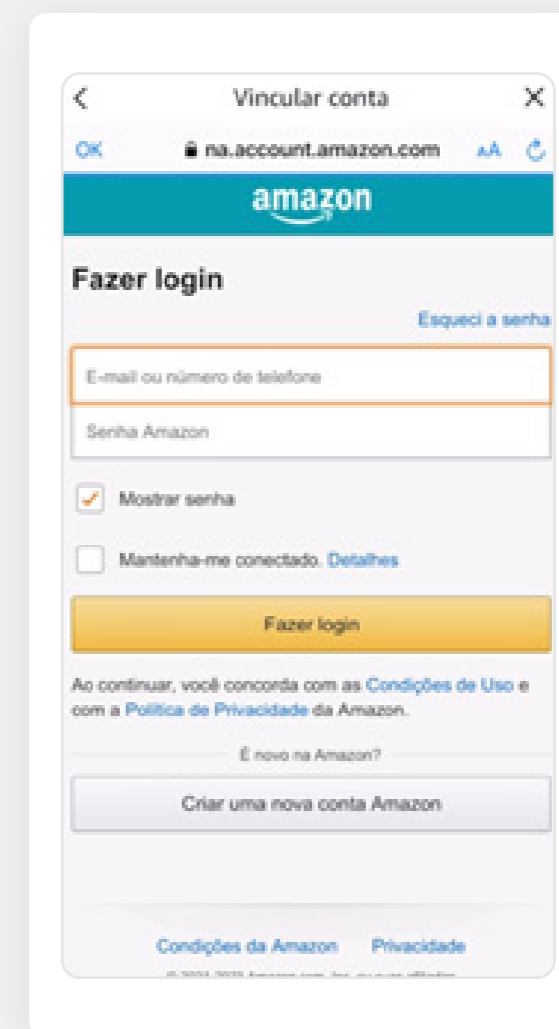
<
Vincular conta
X
OK
na.account.amazon.com
AA

amazon

Fazer login

Esqueci a senha

E-mail ou número de telefone

Senha Amazon

Mostrar senha

Mantenha-me conectado. Detalhes

Fazer login

Ao continuar, você concorda com as Condições de Uso e com a Política de Privacidade da Amazon.

É novo na Amazon?

Criar uma nova conta Amazon

Condições da Amazon Privacidade

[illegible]